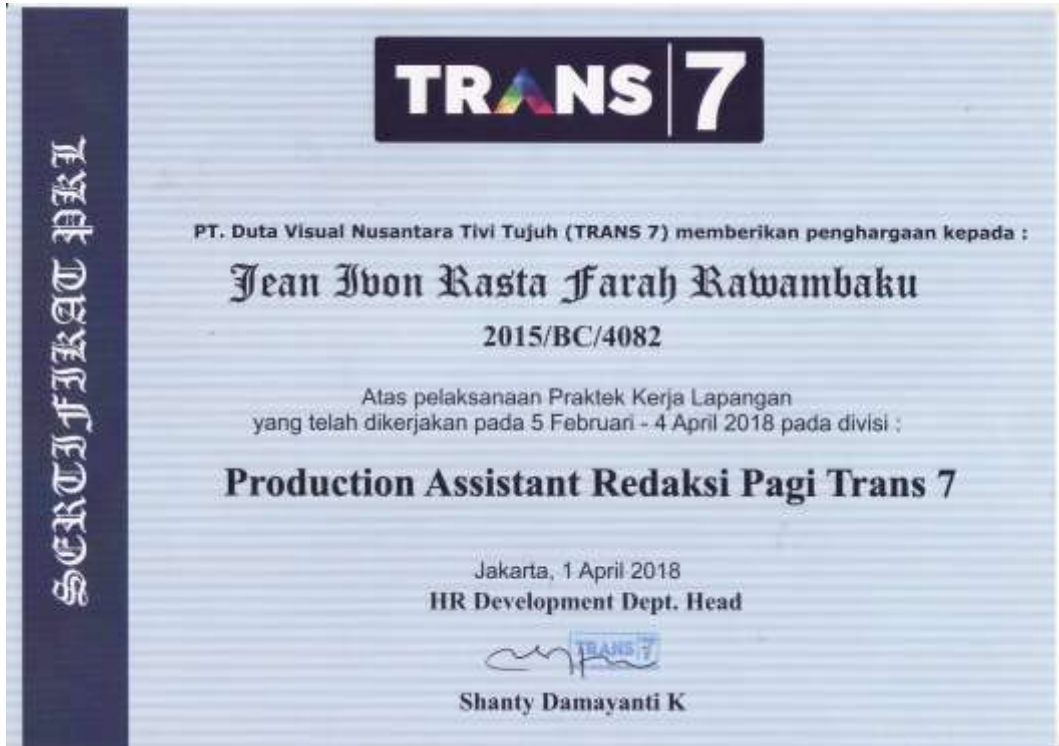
SERTIFIKAT PKL

TRANS 7

PT. Duta Visual Nusantara Tivi Tujuh (TRANS 7) memberikan penghargaan kepada :

Jean Ivon Rasta Farah Rawambaku

2015/BC/4082

Atas pelaksanaan Praktek Kerja Lapangan yang telah dikerjakan pada 5 Februari - 4 April 2018 pada divisi :

Production Assistant Redaksi Pagi Trans 7

Jakarta, 1 April 2018
HR Development Dept. Head

TRANS 7

Shanty Damayanti K